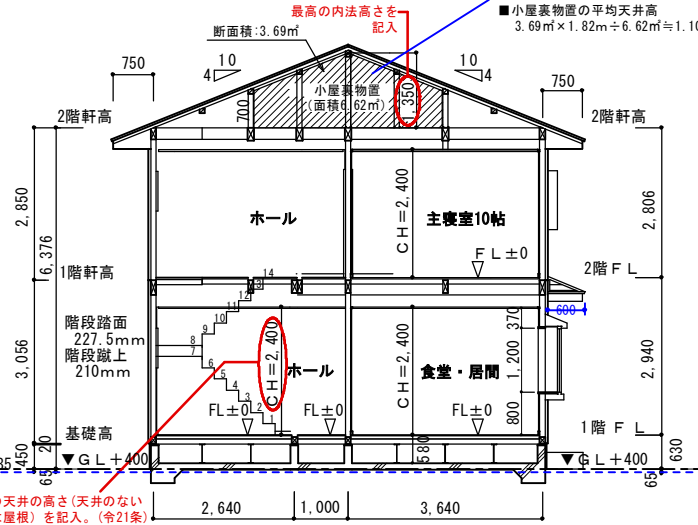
最高の内法高さを記入

■小屋裏物置の平均天井高
3.69㎡×1.82m÷6.62㎡≒1.10

断面積:3.69㎡

750
4 10
10 4
750

小屋裏物置
(面積6.62㎡)
1,350
700

2階軒高
2階軒高

2,850
6,376
2,806

ホール
主寝室10帖
CH=2,400
FL±0

1階軒高
2階FL

14
13
12
11
10
9
8
7
6
5
4
3
2
1

600
370

階段踏面
227.5mm
階段蹴上
210mm

3,056

CH=2,400
ホール
食堂・居間
CH=2,400
1,200
2,940

FL±0
FL±0
FL±0
800

基礎高
1階FL
450
20
85
▼GL+400
580
▼GL+400
630
65

天井の高さ(天井のない
屋根)を記入。(令21条)

2,640
1,000
3,640